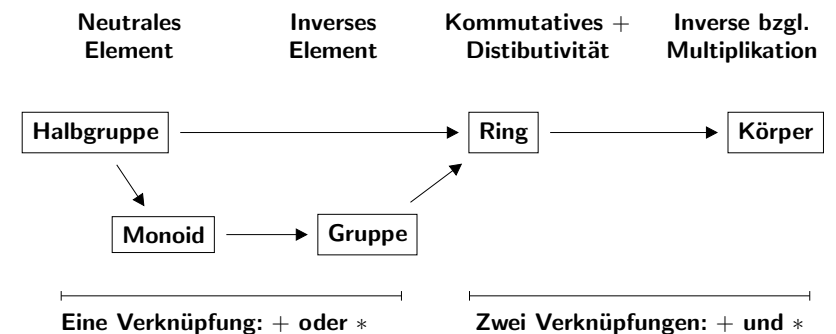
Neutrales Element

Inverses Element

Kommutatives $+$ Distibutivität

Inverse bzgl. Multiplikation

Halbgruppe

Ring

Körper

Monoid

Gruppe

Eine Verknüpfung: $+$ oder $*$

Zwei Verknüpfungen: $+$ und $*$